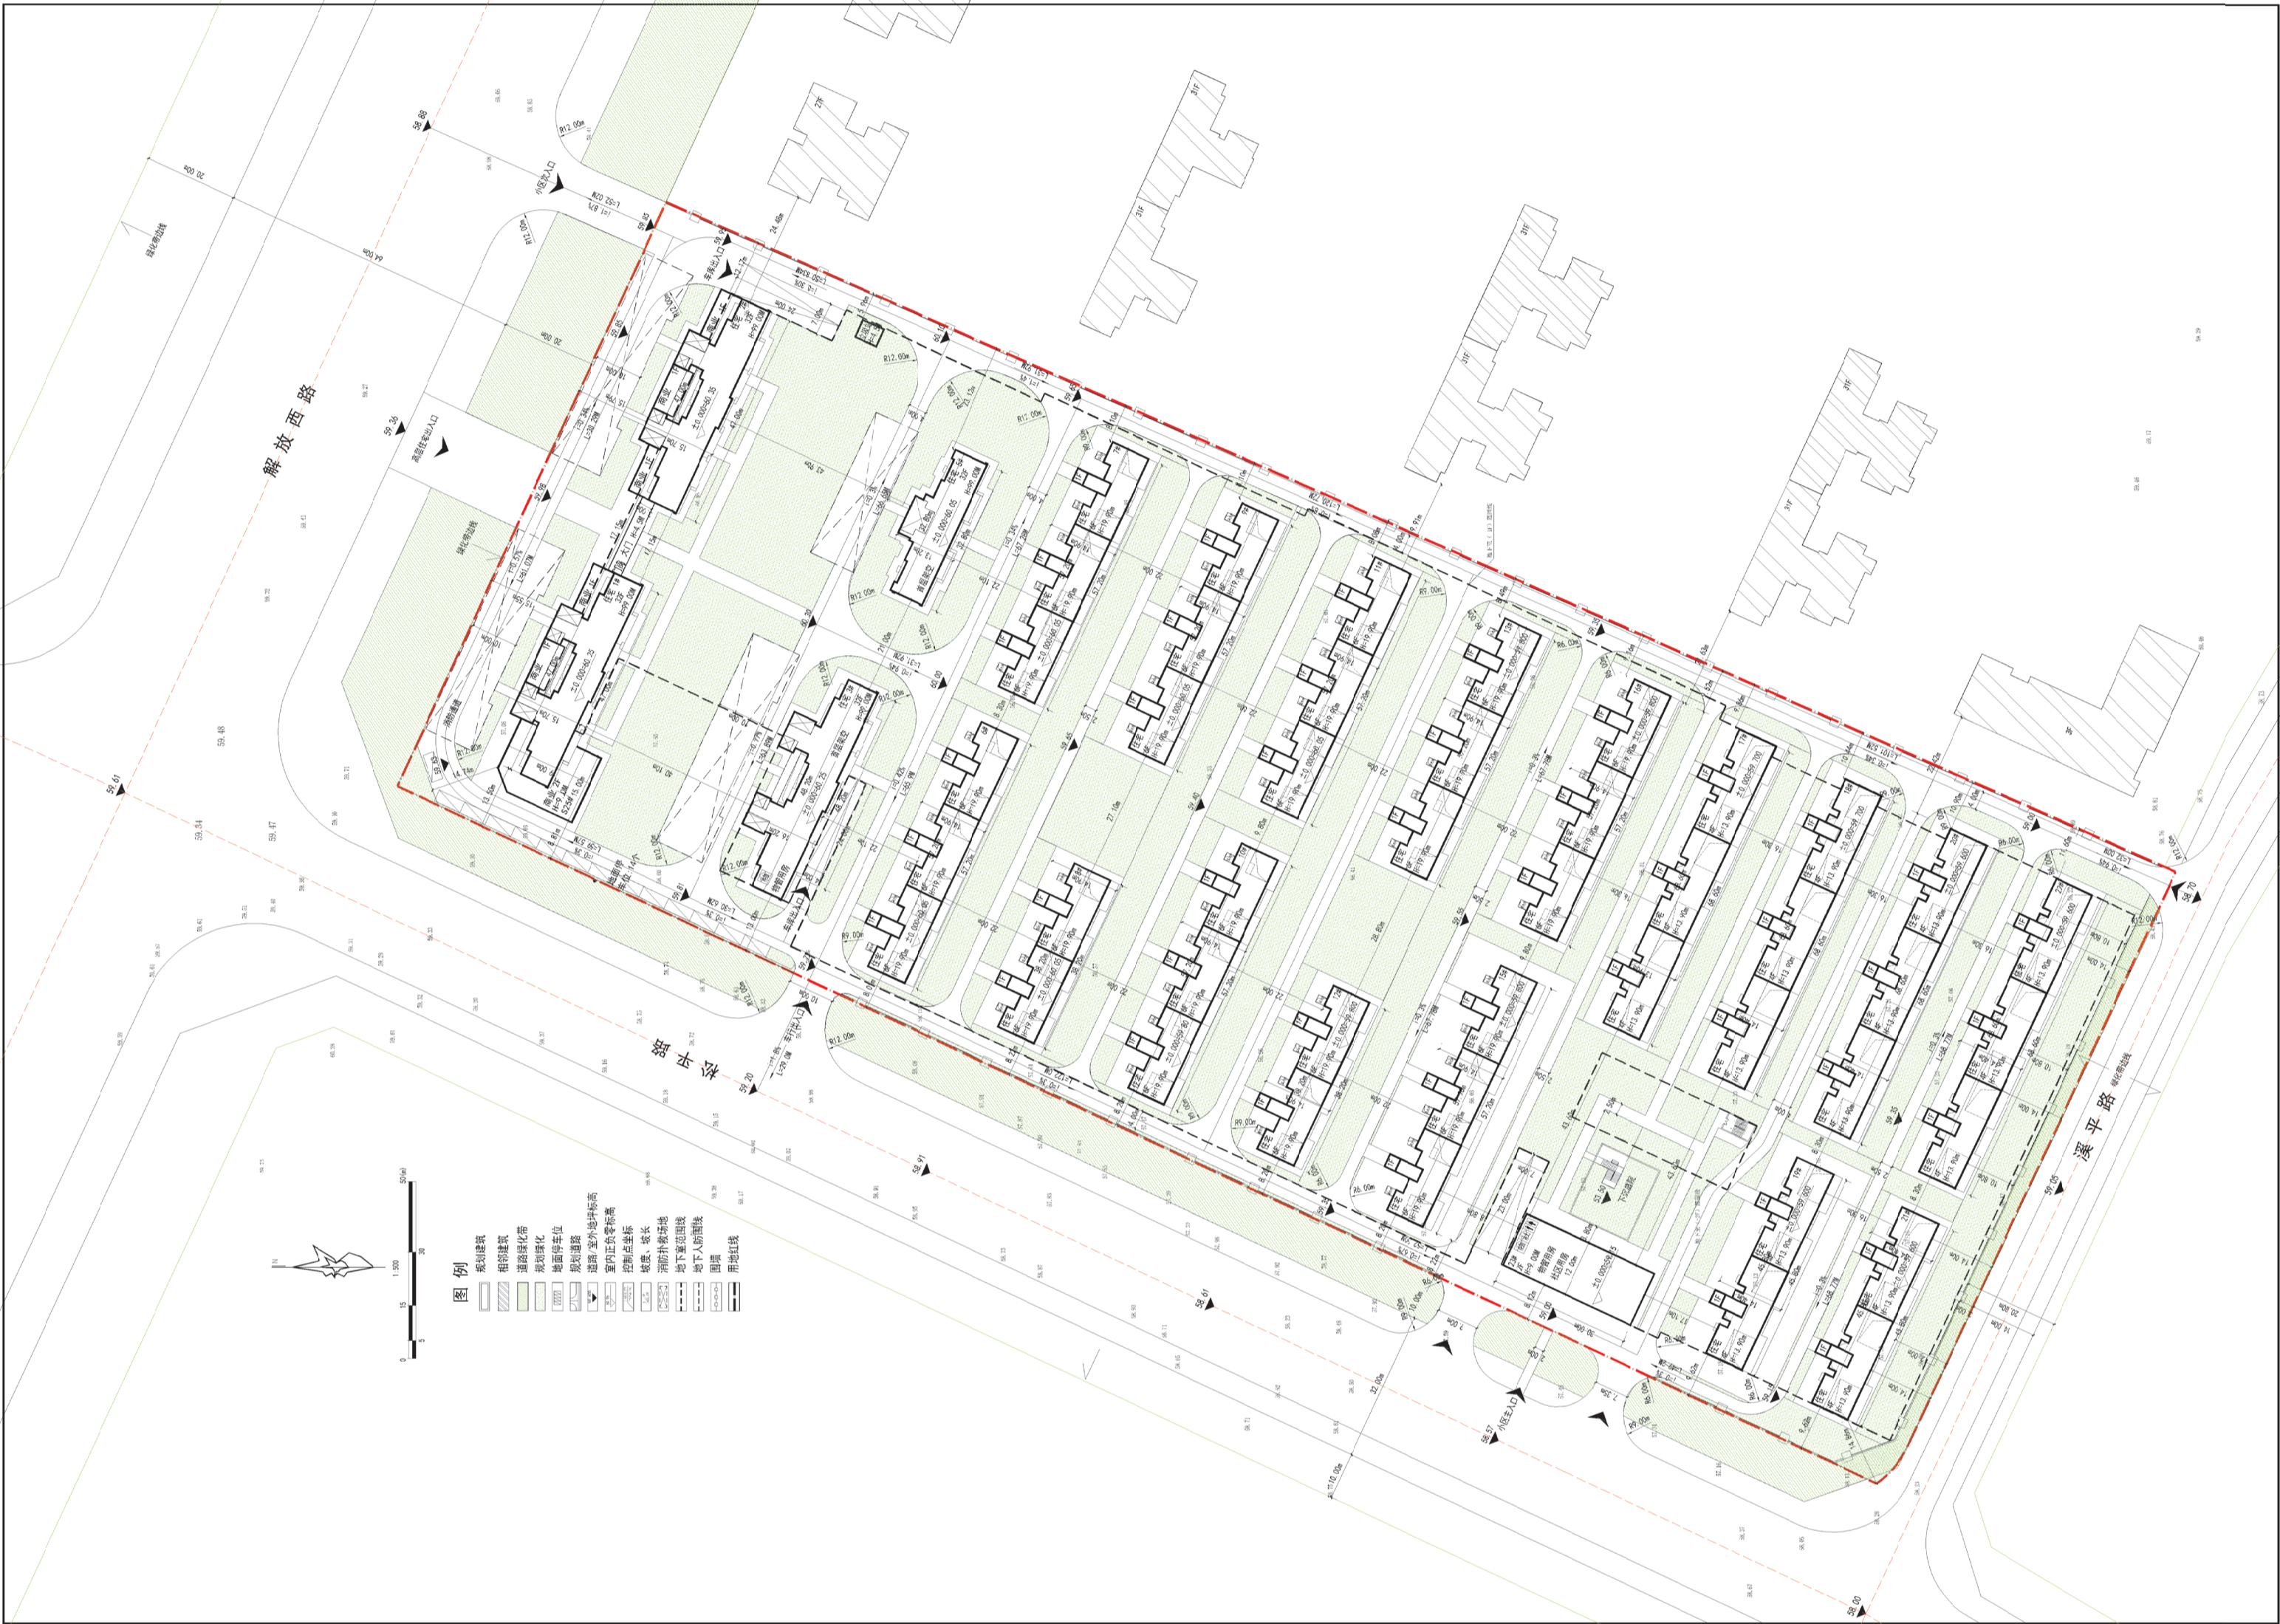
解放西路

溪平路

小区次入口

小区主入口

高层住宅出入口

车库出入口

绿化带边线

消防通道

商业

住宅

物管用房

社区用房

下沉庭院

R12.00m

R9.00m

R6.00m

±0.000=60.35

±0.000=59.800

H=19.90m

H=13.90m

H=49.90m

H=58.00m

31F

27F

16F

11F

9F

6F

4F

图例

规划建筑

相邻建筑

道路绿化带

规划绿化

地面停车位

规划道路

道路/室外地坪标高

室内正负零标高

控制点坐标

坡度、坡长

消防扑救场地

地下室范围线

地下人防范围线

围墙

用地红线

0 5 15 30 50(m)

1:500